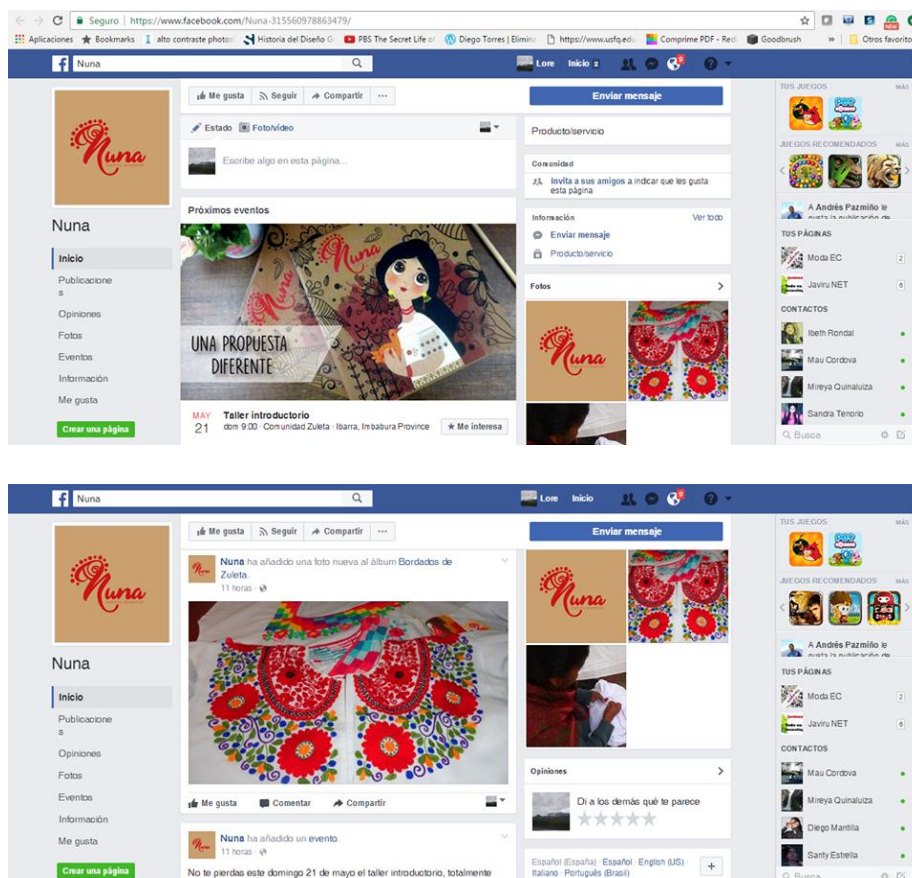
Seguro | https://www.facebook.com/Nuna-315560978863479/

Aplicaciones Bookmarks alto contraste photos Historia del Diseño G PBS The Secret Life of Diego Torres | Elimina https://www.usfq.edu Comprime PDF - Red Goodbrush » Otros favoritos

Nuna

Lore Inicio 2

Nuna

Nuna

Inicio
Publicaciones
Opiniones
Fotos
Eventos
Información
Me gusta
Crear una página

Me gusta Seguir Compartir ···

Estado Foto/vídeo

Escribe algo en esta página...

Próximos eventos

UNA PROPUESTA DIFERENTE

MAY 21 Taller introductorio
dom 9:00 · Comunidad Zuleta · Ibarra, Imbabura Province
★ Me interesa

Enviar mensaje

Producto/servicio

Comunidad
Invita a sus amigos a indicar que les gusta esta página

Información Ver todo
Enviar mensaje
Producto/servicio

Fotos

TUS JUEGOS MÁS
JUEGOS RECOMENDADOS MÁS
A Andrés Pazmiño le gusta la publicación de
TUS PÁGINAS
Moda EC 2
Javiru NET 6
CONTACTOS
Ibeth Rondal
Mau Cordova
Mireya Quinaluiza
Sandra Tenorio
Busca

Nuna

Lore Inicio

Nuna

Nuna

Inicio
Publicaciones
Opiniones
Fotos
Eventos
Información
Me gusta
Crear una página

Me gusta Seguir Compartir ···

Nuna ha añadido una foto nueva al álbum Bordados de Zuleta.
11 horas ·

Me gusta Comentar Compartir

Nuna ha añadido un evento.
11 horas ·

No te pierdas este domingo 21 de mayo el taller introductorio, totalmente

Enviar mensaje

Opiniones
Di a los demás qué te parece

Español (España) · Español · English (US) · Italiano · Português (Brasil)

TUS JUEGOS MÁS
JUEGOS RECOMENDADOS MÁS
A Andrés Pazmiño le gusta la publicación de
TUS PÁGINAS
Moda EC
Javiru NET
CONTACTOS
Mau Cordova
Mireya Quinaluiza
Diego Mantilla
Santy Estrella
Busca